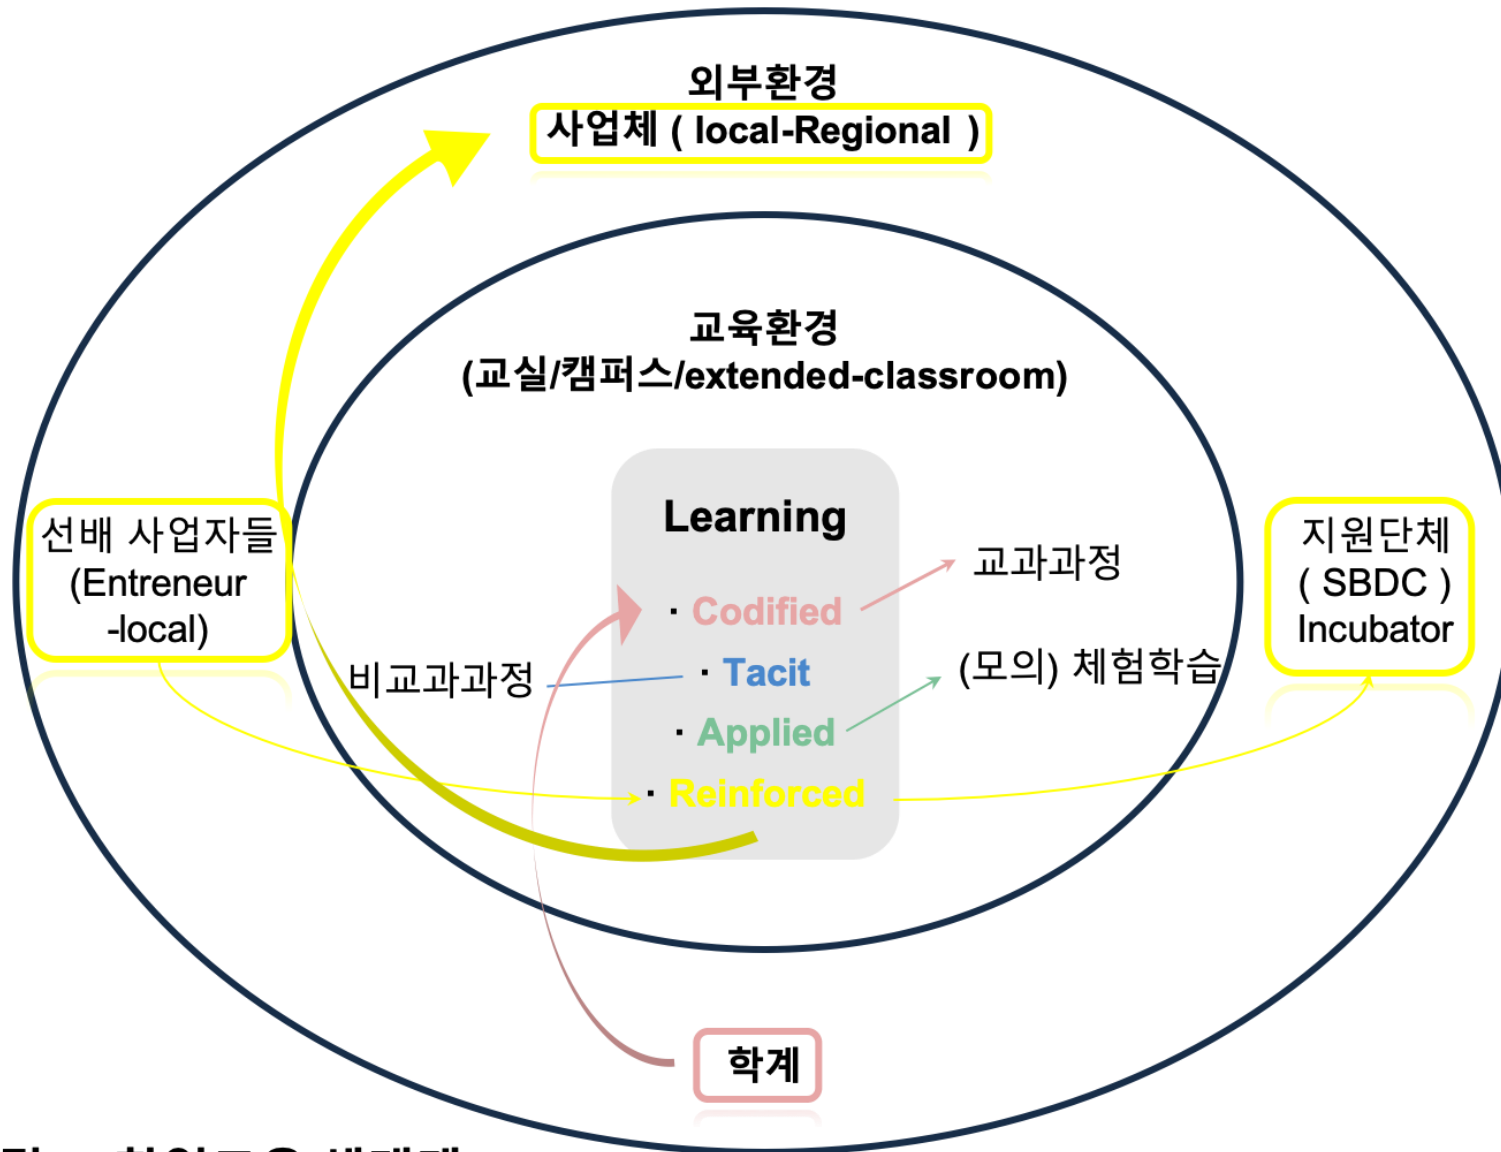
외부환경
사업체 ( local-Regional )

교육환경
(교실/캠퍼스/extended-classroom)

Learning
· Codified
· Tacit
· Applied
· Reinforced

교과과정

(모의) 체험학습

비교과과정

선배 사업자들
(Entreneur
-local)

지원단체
( SBDC )
Incubator

학계

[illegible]